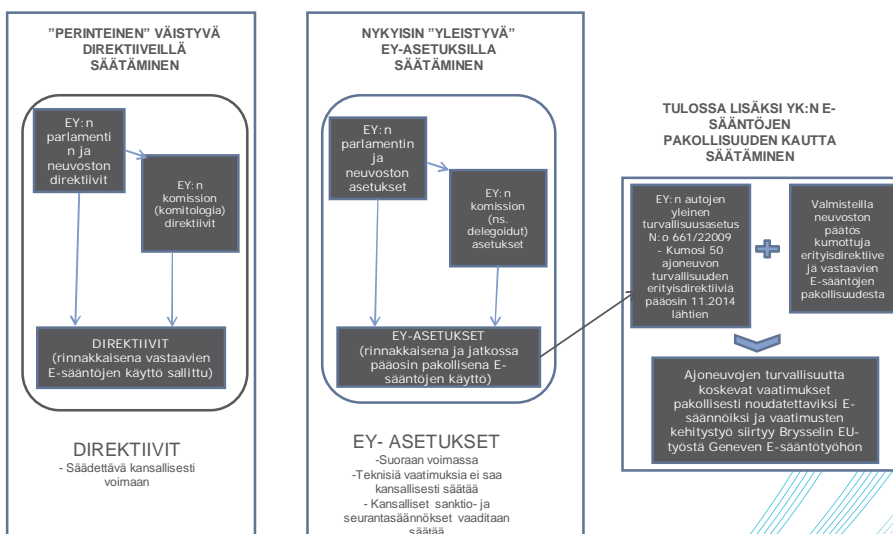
"PERINTEINEN" VÄISTYVÄ DIREKTIIVEILLÄ SÄÄTÄMINEN

EY:n parlamentin ja neuvoston direktiivit

EY:n komission (komitologia) direktiivit

DIREKTIIVIT (rinnakkaisena vastaavien E-sääntöjen käyttö sallittu)

DIREKTIIVIT
- Säädettävä kansallisesti voimaan

NYKYISIN "YLEISTYVÄ" EY-ASETUKSILLA SÄÄTÄMINEN

EY:n parlamentin ja neuvoston asetukset

EY:n komission (ns. delegoidut) asetukset

EY-ASETUKSET (rinnakkaisena ja jatkossa pääosin pakollisena E-sääntöjen käyttö)

EY- ASETUKSET
-Suoraan voimassa
-Teknisiä vaatimuksia ei saa kansallisesti säätää
- Kansalliset sanktio- ja seurantasäännökset vaaditaan säätää

TULOSSA LISÄKSI YK:N E-SÄÄNTÖJEN PAKOLLISUUDEN KAUTTA SÄÄTÄMINEN

EY:n autojen yleinen turvallisuusasetus N:o 661/22009 - Kumosi 50 ajoneuvon turvallisuuden erityisdirektiiviä pääosin 11.2014 lähtien

Valmisteilla neuvoston päätös kumottuja erityisdirektiive jä vastaavien E-sääntöjen pakollisuudesta

Ajoneuvojen turvallisuutta koskevat vaatimukset pakollisesti noudatettaviksi E-säännöiksi ja vaatimusten kehitystyö siirtyy Brysselin EU-työstä Geneven E-sääntötyöhön